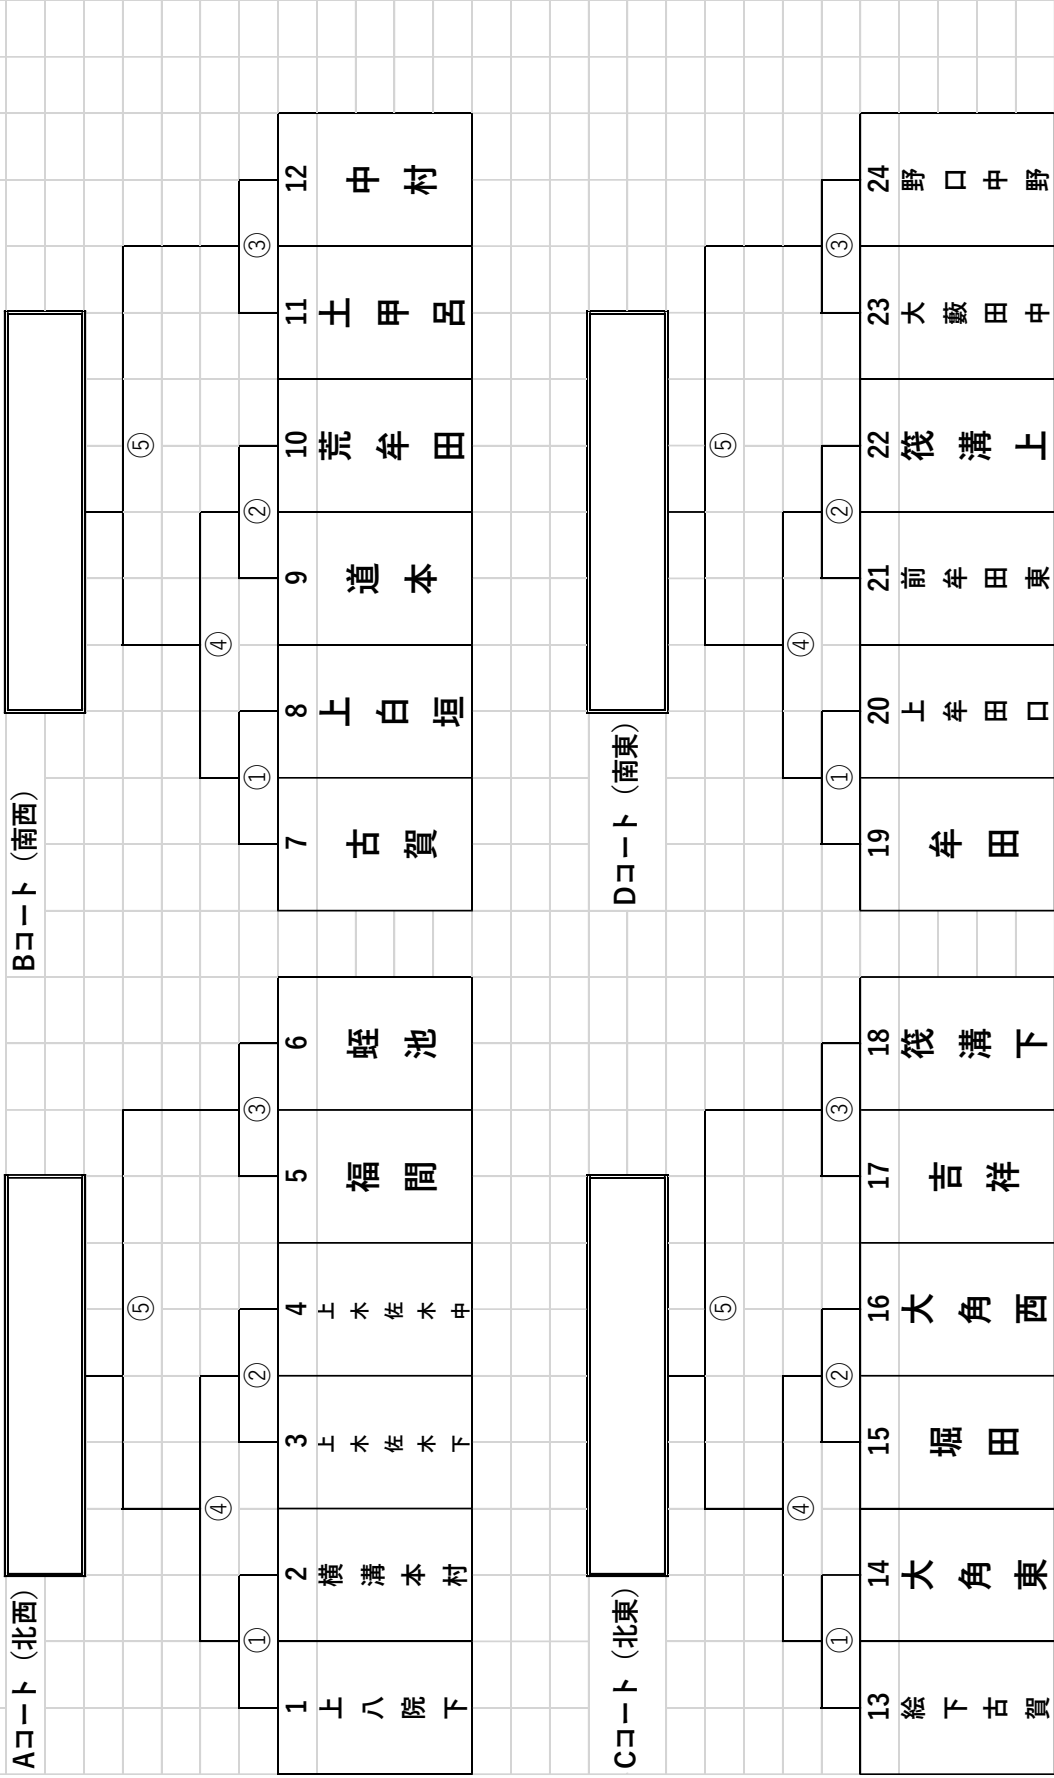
Aコート（北西）

| 1 | 2 | 3 | 4 | 5 | 6 |
|---|---|---|---|---|---|
| 上八院下 | 横溝本村 | 上木佐木下 | 上木佐木中 | 福間 | 蛭池 |

① ② ③ ④ ⑤

Bコート（南西）

| 7 | 8 | 9 | 10 | 11 | 12 |
|---|---|---|---|---|---|
| 古賀 | 上白垣 | 道本 | 荒牟田 | 土甲呂 | 中村 |

① ② ③ ④ ⑤

Cコート（北東）

| 13 | 14 | 15 | 16 | 17 | 18 |
|---|---|---|---|---|---|
| 絵下古賀 | 大角東 | 堀田 | 大角西 | 吉祥 | 筏溝下 |

① ② ③ ④ ⑤

Dコート（南東）

| 19 | 20 | 21 | 22 | 23 | 24 |
|---|---|---|---|---|---|
| 牟田 | 上牟田口 | 前牟田東 | 筏溝上 | 大藪田中 | 野口中野 |

① ② ③ ④ ⑤